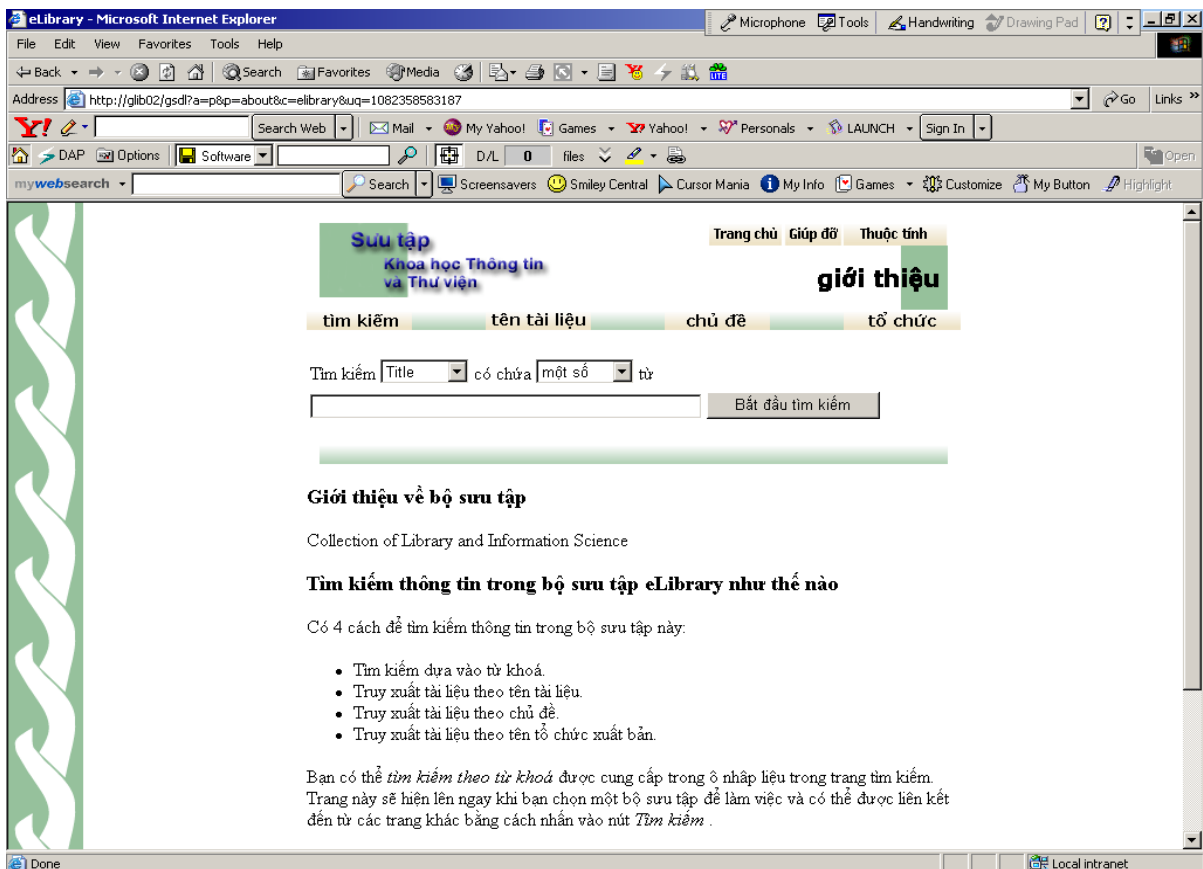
eLibrary - Microsoft Internet Explorer

Microphone Tools Handwriting Drawing Pad

File Edit View Favorites Tools Help

Back Search Favorites Media

Address http://glib02/gsdl?a=p&p=about&c=elibrary&uq=1082358583187 Go Links »

Search Web Mail My Yahoo! Games Yahoo! Personals LAUNCH Sign In

DAP Options Software D/L 0 files Open

mywebsearch Search Screensavers Smiley Central Cursor Mania My Info Games Customize My Button Highlight

Sưu tập
Khoa học Thông tin và Thư viện

Trang chủ Giúp đỡ Thuộc tính

giới thiệu

tìm kiếm tên tài liệu chủ đề tổ chức

Tìm kiếm Title có chứa một số từ

Bắt đầu tìm kiếm

Giới thiệu về bộ sưu tập

Collection of Library and Information Science

Tìm kiếm thông tin trong bộ sưu tập eLibrary như thế nào

Có 4 cách để tìm kiếm thông tin trong bộ sưu tập này:

- Tìm kiếm dựa vào từ khoá.
- Truy xuất tài liệu theo tên tài liệu.
- Truy xuất tài liệu theo chủ đề.
- Truy xuất tài liệu theo tên tổ chức xuất bản.

Bạn có thể *tìm kiếm theo từ khoá* được cung cấp trong ô nhập liệu trong trang tìm kiếm. Trang này sẽ hiện lên ngay khi bạn chọn một bộ sưu tập để làm việc và có thể được liên kết đến từ các trang khác bằng cách nhấn vào nút *Tìm kiếm* .

Done Local intranet